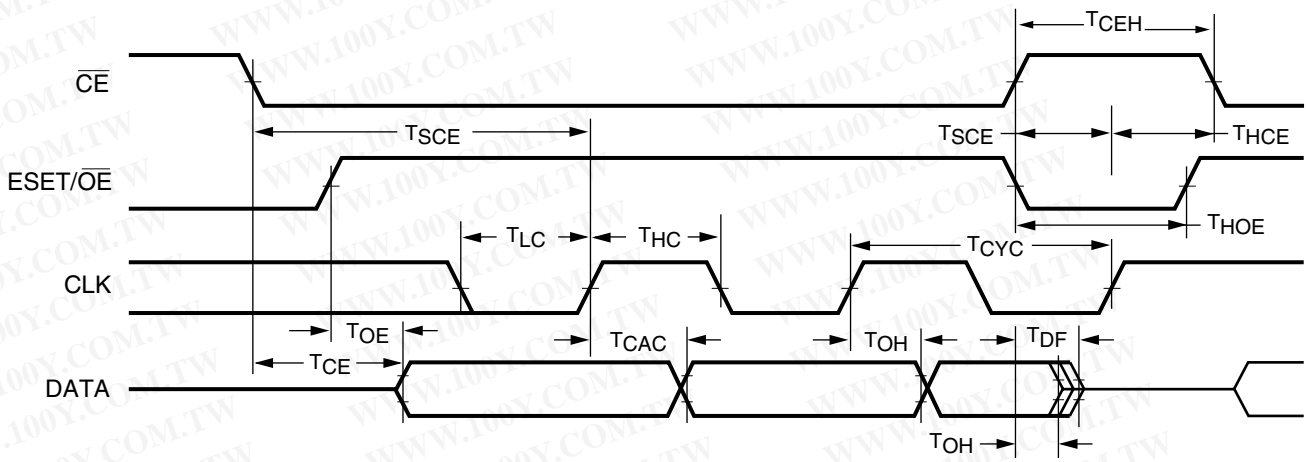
$\overline{CE}$

ESET/$\overline{OE}$

CLK

DATA

$T_{CEH}$

$T_{SCE}$

$T_{SCE}$

$T_{HCE}$

$T_{HOE}$

$T_{LC}$

$T_{HC}$

$T_{CYC}$

$T_{OE}$

$T_{CE}$

$T_{CAC}$

$T_{OH}$

$T_{DF}$

$T_{OH}$

WWW.100Y.COM.TW